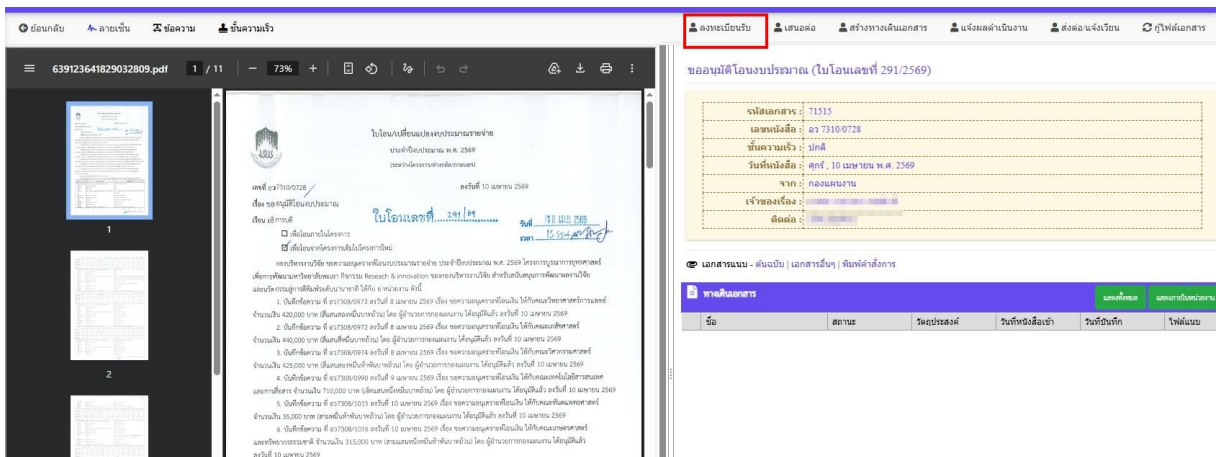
ย้อนกลับ ลายเซ็น ข้อความ ขั้นความเร็ว

639123641829032809.pdf 1 / 11 — 73% +

ลงทะเบียนรับ เสนอต่อ สร้างทางเดินเอกสาร แจ้งผลดำเนินงาน ส่งต่อ/แจ้งเวียน กู้ไฟล์เอกสาร

ขออนุมัติโอนงบประมาณ (ใบโอนเลขที่ 291/2569)

รหัสเอกสาร : 71515
เลขหนังสือ : อว 7310/0728
ชั้นความเร็ว : ปกติ
วันที่หนังสือ : ศุกร์ , 10 เมษายน พ.ศ. 2569
จาก : กองแผนงาน
เจ้าของเรื่อง : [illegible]
ติดต่อ : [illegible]

เอกสารแนบ - ต้นฉบับ | เอกสารอื่นๆ | พิมพ์คำสั่งการ

ทางเดินเอกสาร

แสดงทั้งหมด แสดงภายในหน่วยงาน

| ชื่อ | สถานะ | วัตถุประสงค์ | วันที่หนังสือเข้า | วันที่บันทึก | ไฟล์แนบ |
|---|---|---|---|---|---|

1

2

ใบโอน/เปลี่ยนแปลงงบประมาณรายจ่าย
ประจำปีงบประมาณ พ.ศ. 2569
(ระหว่างโครงการ/ผลผลิต/กองทุน)

เลขที่ อว7310/0728 ลงวันที่ 10 เมษายน 2569
เรื่อง ขออนุมัติโอนงบประมาณ
เรียน อธิการบดี
☐ เพื่อโอนภายในโครงการ
☑ เพื่อโอนระหว่างโครงการ/เพิ่มโครงการใหม่

ใบโอนเลขที่ 291/69
รับที่ 10 เม.ย. 2569
เวลา 15.55 น.

กองบริหารงานวิจัย ขอความอนุเคราะห์โอนงบประมาณรายจ่าย ประจำปีงบประมาณ พ.ศ. 2569 โครงการบูรณาการทุกศาสตร์เพื่อการพัฒนามหาวิทยาลัยพะเยา กิจกรรม Reseach & innovation ของกองบริหารงานวิจัย สำหรับสนับสนุนการพัฒนาผลงานวิจัยและนวัตกรรมสู่การสิทธิ์ระดับนานาชาติ ให้กับ 6 หน่วยงาน ดังนี้

1. บันทึกข้อความ ที่ อว7308/0973 ลงวันที่ 8 เมษายน 2569 เรื่อง ขอความอนุเคราะห์โอนเงิน ให้กับคณะวิทยาศาสตร์การแพทย์ จำนวนเงิน 420,000 บาท (สี่แสนสองหมื่นบาทถ้วน) โดย ผู้อำนวยการกองแผนงาน ได้อนุมัติแล้ว ลงวันที่ 10 เมษายน 2569

2. บันทึกข้อความ ที่ อว7308/0972 ลงวันที่ 8 เมษายน 2569 เรื่อง ขอความอนุเคราะห์โอนเงิน ให้กับคณะเภสัชศาสตร์ จำนวนเงิน 440,000 บาท (สี่แสนสี่หมื่นบาทถ้วน) โดย ผู้อำนวยการกองแผนงาน ได้อนุมัติแล้ว ลงวันที่ 10 เมษายน 2569

3. บันทึกข้อความ ที่ อว7308/0974 ลงวันที่ 8 เมษายน 2569 เรื่อง ขอความอนุเคราะห์โอนเงิน ให้กับคณะวิศวกรรมศาสตร์ จำนวนเงิน 425,000 บาท (สี่แสนสองหมื่นห้าพันบาทถ้วน) โดย ผู้อำนวยการกองแผนงาน ได้อนุมัติแล้ว ลงวันที่ 10 เมษายน 2569

4. บันทึกข้อความ ที่ อว7308/0990 ลงวันที่ 9 เมษายน 2569 เรื่อง ขอความอนุเคราะห์โอนเงิน ให้กับคณะเทคโนโลยีสารสนเทศและการสื่อสาร จำนวนเงิน 710,000 บาท (เจ็ดแสนหนึ่งหมื่นบาทถ้วน) โดย ผู้อำนวยการกองแผนงาน ได้อนุมัติแล้ว ลงวันที่ 10 เมษายน 2569

5. บันทึกข้อความ ที่ อว7308/1015 ลงวันที่ 10 เมษายน 2569 เรื่อง ขอความอนุเคราะห์โอนเงิน ให้กับคณะทันตแพทยศาสตร์ จำนวนเงิน 35,000 บาท (สามหมื่นห้าพันบาทถ้วน) โดย ผู้อำนวยการกองแผนงาน ได้อนุมัติแล้ว ลงวันที่ 10 เมษายน 2569

6. บันทึกข้อความ ที่ อว7308/1016 ลงวันที่ 10 เมษายน 2569 เรื่อง ขอความอนุเคราะห์โอนเงิน ให้กับคณะเกษตรศาสตร์และทรัพยากรธรรมชาติ จำนวนเงิน 315,000 บาท (สามแสนหนึ่งหมื่นห้าพันบาทถ้วน) โดย ผู้อำนวยการกองแผนงาน ได้อนุมัติแล้ว ลงวันที่ 10 เมษายน 2569